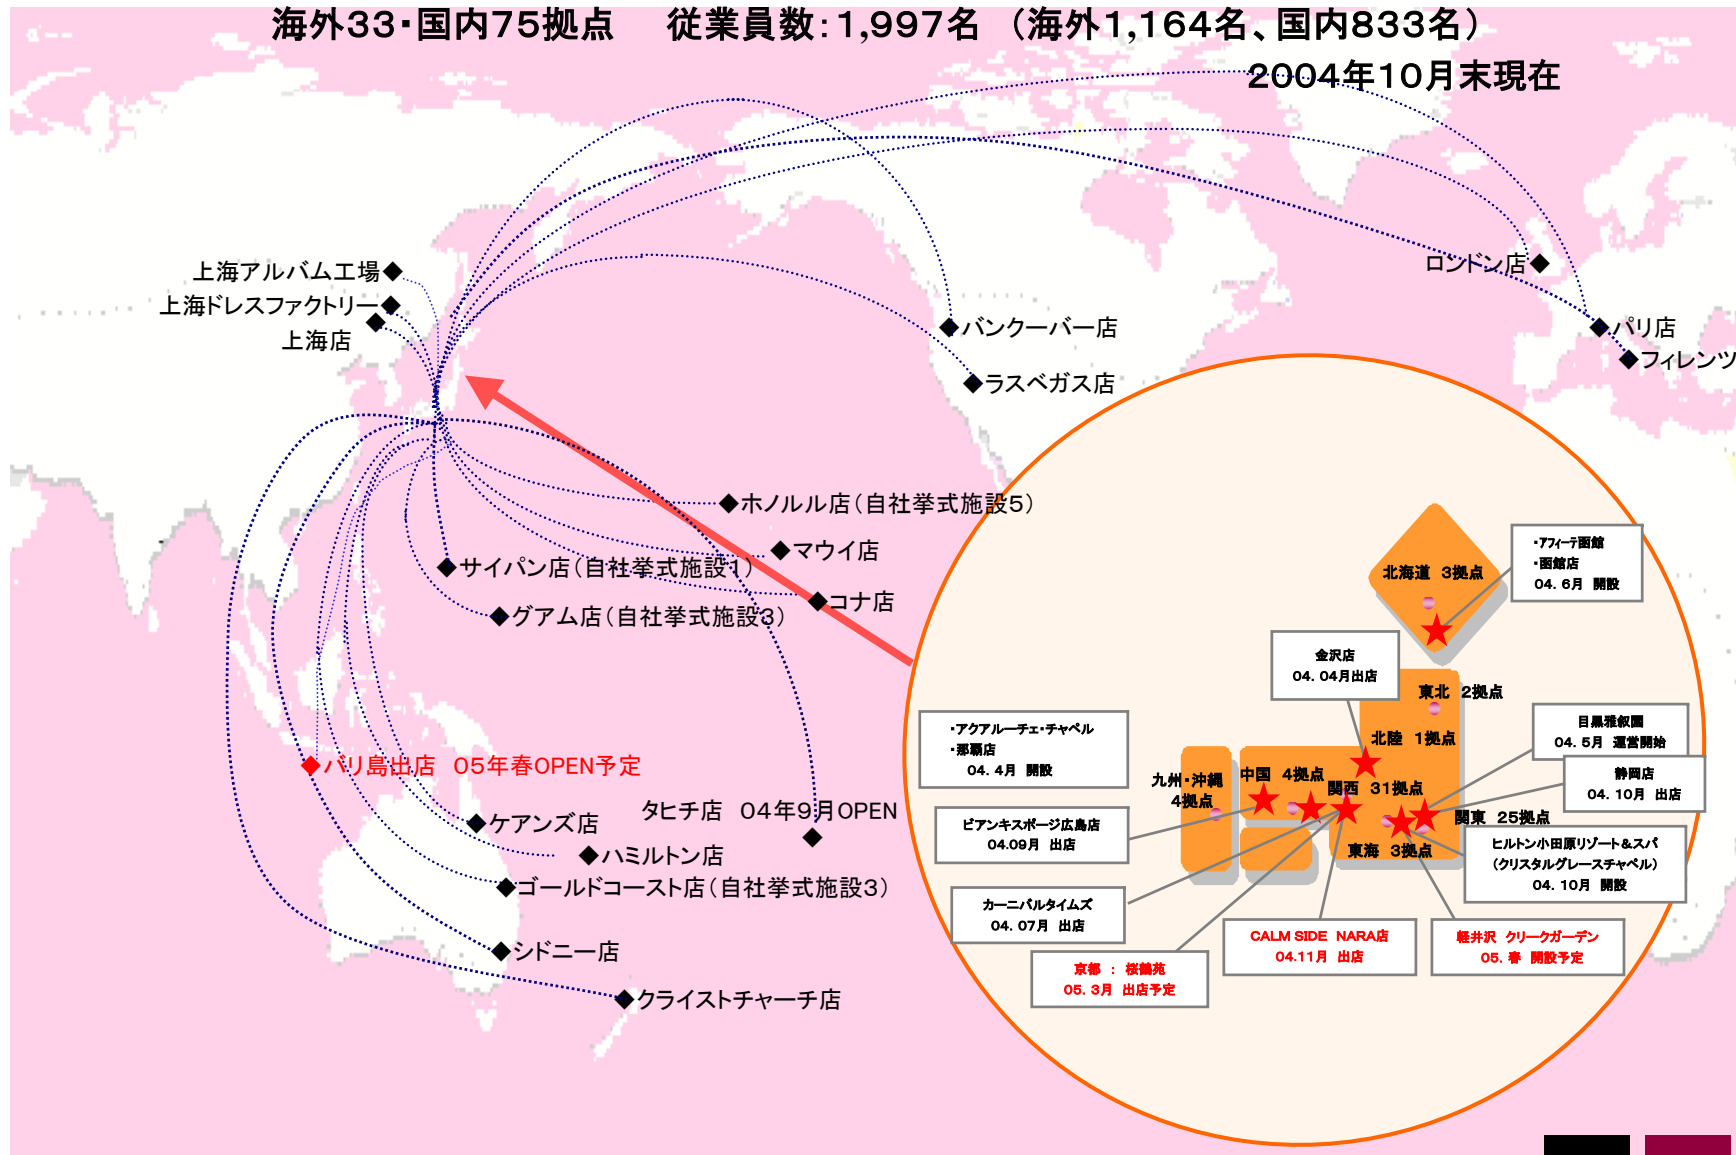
海外33・国内75拠点　従業員数:1,997名（海外1,164名、国内833名）
2004年10月末現在

上海アルバム工場
上海ドレスファクトリー
上海店
バンクーバー店
ラスベガス店
ロンドン店
パリ店
フィレンツ
ホノルル店（自社挙式施設5）
マウイ店
サイパン店（自社挙式施設1）
コナ店
グアム店（自社挙式施設3）
バリ島出店　05年春OPEN予定
タヒチ店　04年9月OPEN
ケアンズ店
ハミルトン店
ゴールドコースト店（自社挙式施設3）
シドニー店
クライストチャーチ店

北海道　3拠点
・アフィーテ函館
・函館店
04. 6月　開設
金沢店
04. 04月出店
東北　2拠点
北陸　1拠点
目黒雅叙園
04. 5月　運営開始
・アクアルーチェ・チャペル
・那覇店
04. 4月　開設
九州・沖縄
4拠点
中国　4拠点
関西　31拠点
静岡店
04. 10月　出店
ビアンキスポージ広島店
04.09月　出店
関東　25拠点
東海　3拠点
ヒルトン小田原リゾート&スパ
（クリスタルグレースチャペル）
04. 10月　開設
カーニバルタイムズ
04. 07月　出店
CALM SIDE　NARA店
04.11月　出店
軽井沢　クリークガーデン
05. 春　開設予定
京都　：　桜鶴苑
05. 3月　出店予定